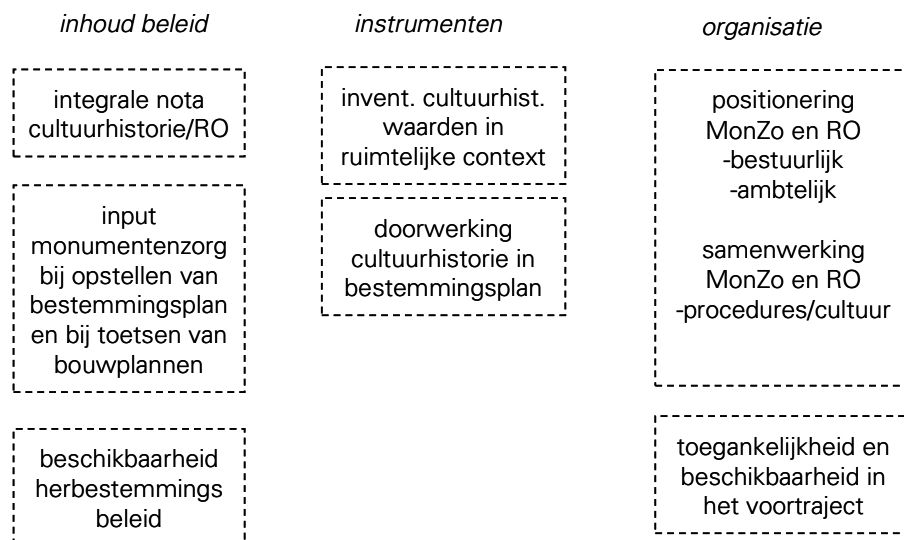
*inhoud beleid*

integrale nota cultuurhistorie/RO

input monumentenzorg bij opstellen van bestemmingsplan en bij toetsen van bouwplannen

beschikbaarheid herbestemmings beleid

*instrumenten*

invent. cultuurhist. waarden in ruimtelijke context

doorwerking cultuurhistorie in bestemmingsplan

*organisatie*

positionering MonZo en RO
-bestuurlijk
-ambtelijk

samenwerking MonZo en RO
-procedures/cultuur

toegankelijkheid en beschikbaarheid in het voortraject